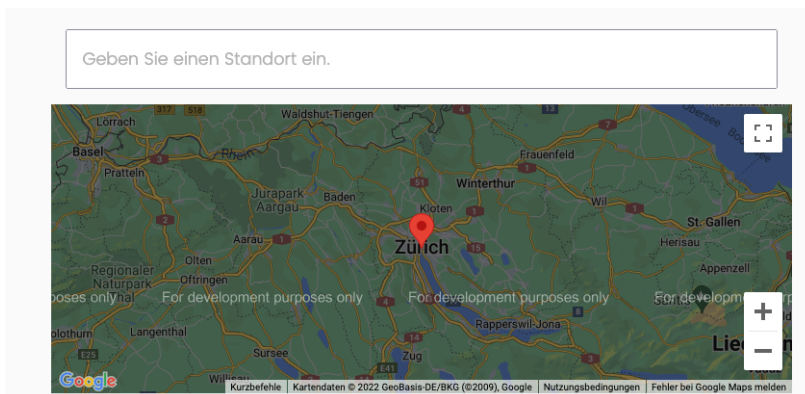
Geben Sie einen Standort ein.

317 518 Waldshut-Tiengen Lörrach Basel Pratteln 3 Rhein Frauenfeld Jurapark Aargau Baden 51 Winterthur Kloten Wil St. Gallen Aarau 1 Zürich 15 Herisau Regionaler Naturpark Olten Oftringen Appenzell poses only For development purposes only For development purposes only For development Rapperswil-Jona Langenthal Sursee Zug olothurn Lie Willisau E25 E41

+
−

Google Kurzbefehle Kartendaten © 2022 GeoBasis-DE/BKG (©2009), Google Nutzungsbedingungen Fehler bei Google Maps melden